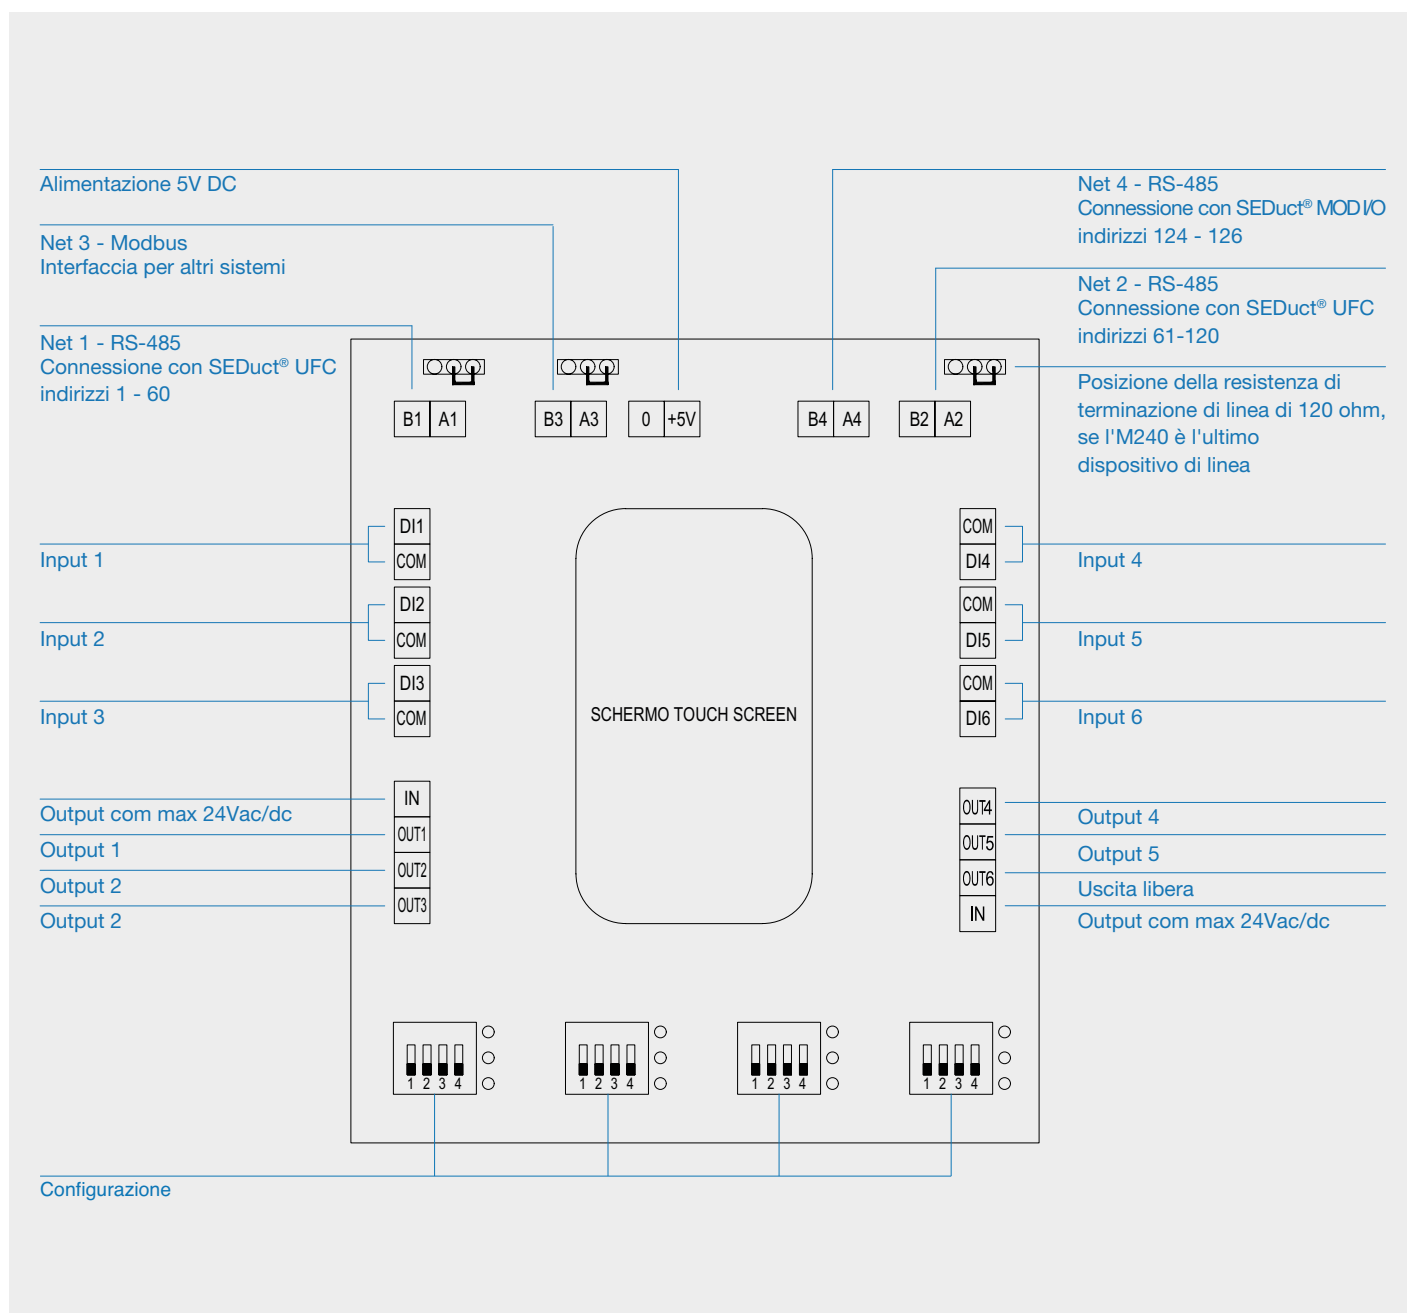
Alimentazione 5V DC

Net 3 - Modbus
Interfaccia per altri sistemi

Net 1 - RS-485
Connessione con SEDuct® UFC
indirizzi 1 - 60

Net 4 - RS-485
Connessione con SEDuct® MOD I/O
indirizzi 124 - 126

Net 2 - RS-485
Connessione con SEDuct® UFC
indirizzi 61-120

Posizione della resistenza di terminazione di linea di 120 ohm, se l'M240 è l'ultimo dispositivo di linea

B1 A1 B3 A3 0 +5V B4 A4 B2 A2

DI1 COM DI2 COM DI3 COM

COM DI4 COM DI5 COM DI6

Input 1

Input 2

Input 3

Input 4

Input 5

Input 6

SCHERMO TOUCH SCREEN

IN OUT1 OUT2 OUT3

OUT4 OUT5 OUT6 IN

Output com max 24Vac/dc
Output 1
Output 2
Output 2

Output 4
Output 5
Uscita libera
Output com max 24Vac/dc

1 2 3 4 1 2 3 4 1 2 3 4 1 2 3 4

Configurazione